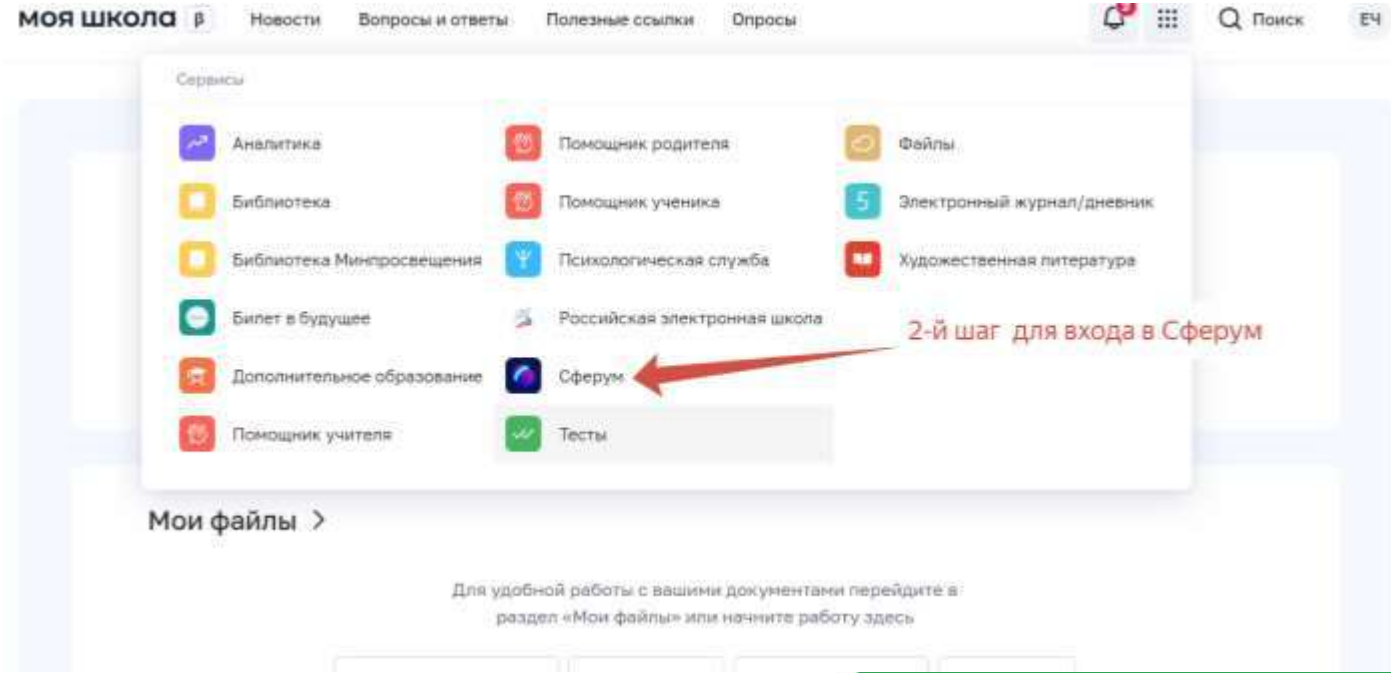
моя школа β Новости Вопросы и ответы Полезные ссылки Опросы Поиск ЕЧ

Сервисы

Аналитика
Библиотека
Библиотека Минпросвещения
Билет в будущее
Дополнительное образование
Помощник учителя

Помощник родителя
Помощник ученика
Психологическая служба
Российская электронная школа
Сферум
Тесты

Файлы
5 Электронный журнал/дневник
Художественная литература

2-й шаг для входа в Сферум

Мои файлы >

Для удобной работы с вашими документами перейдите в раздел «Мои файлы» или начните работу здесь